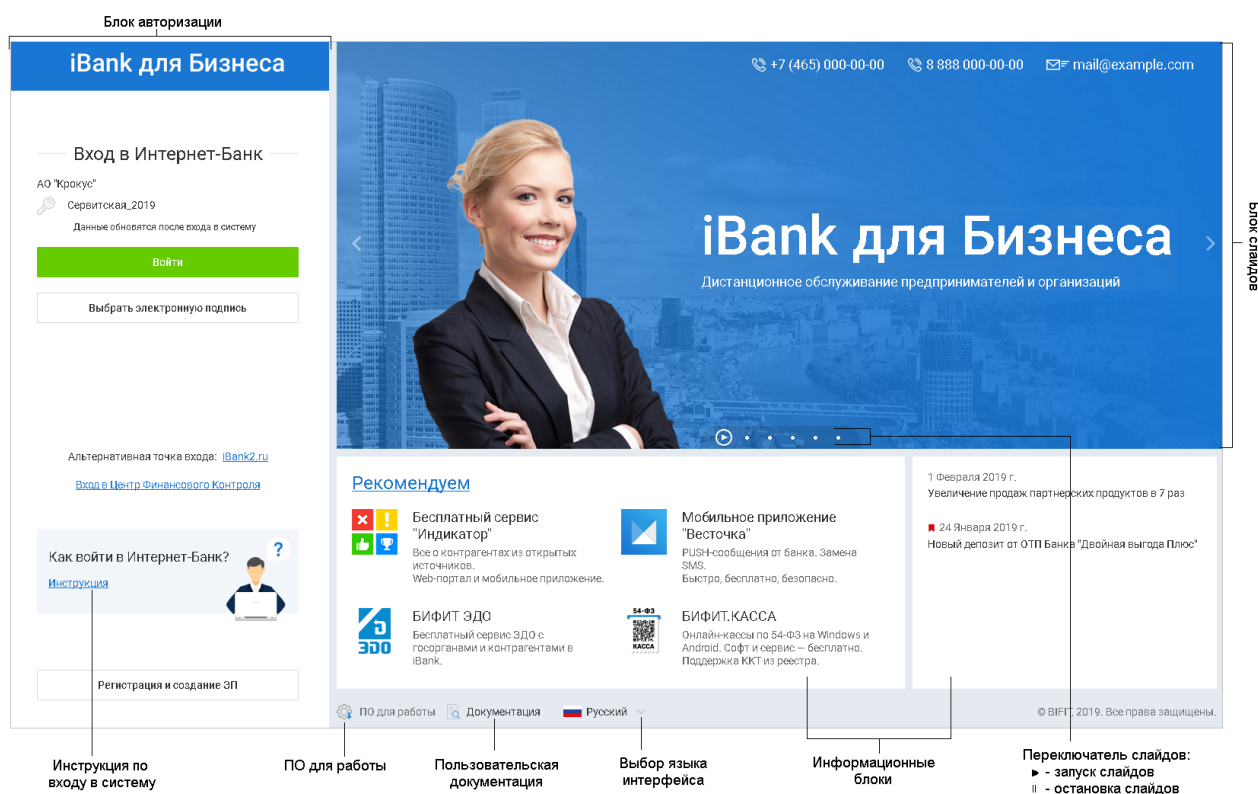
Блок авторизации

iBank для Бизнеса

Вход в Интернет-Банк

АО "Крокус"

Сервитская_2019

Данные обновятся после входа в систему

Войти

Выбрать электронную подпись

Альтернативная точка входа: iBank2.ru

Вход в Центр Финансового Контроля

Как войти в Интернет-Банк?

Инструкция

Регистрация и создание ЭП

+7 (465) 000-00-00 8 888 000-00-00 mail@example.com

iBank для Бизнеса

Дистанционное обслуживание предпринимателей и организаций

Блок слайдов

Рекомендуем

Бесплатный сервис "Индикатор"

Все о контрагентах из открытых источников. Web-портал и мобильное приложение.

Мобильное приложение "Весточка"

PUSH-сообщения от банка. Замена SMS. Быстро, бесплатно, безопасно.

БИФИТ ЭДО

Бесплатный сервис ЭДО с госорганами и контрагентами в iBank.

ЭДО

БИФИТ.КАССА

54-ФЗ

КАССА

Онлайн-кассы по 54-ФЗ на Windows и Android. Софт и сервис — бесплатно. Поддержка ККТ из реестра.

1 Февраля 2019 г.

Увеличение продаж партнерских продуктов в 7 раз

24 Января 2019 г.

Новый депозит от ОТП Банка "Двойная выгода Плюс"

ПО для работы Документация Русский

© BIFIT, 2019. Все права защищены.

Инструкция по входу в систему

ПО для работы

Пользовательская документация

Выбор языка интерфейса

Информационные блоки

Переключатель слайдов:
► - запуск слайдов
II - остановка слайдов